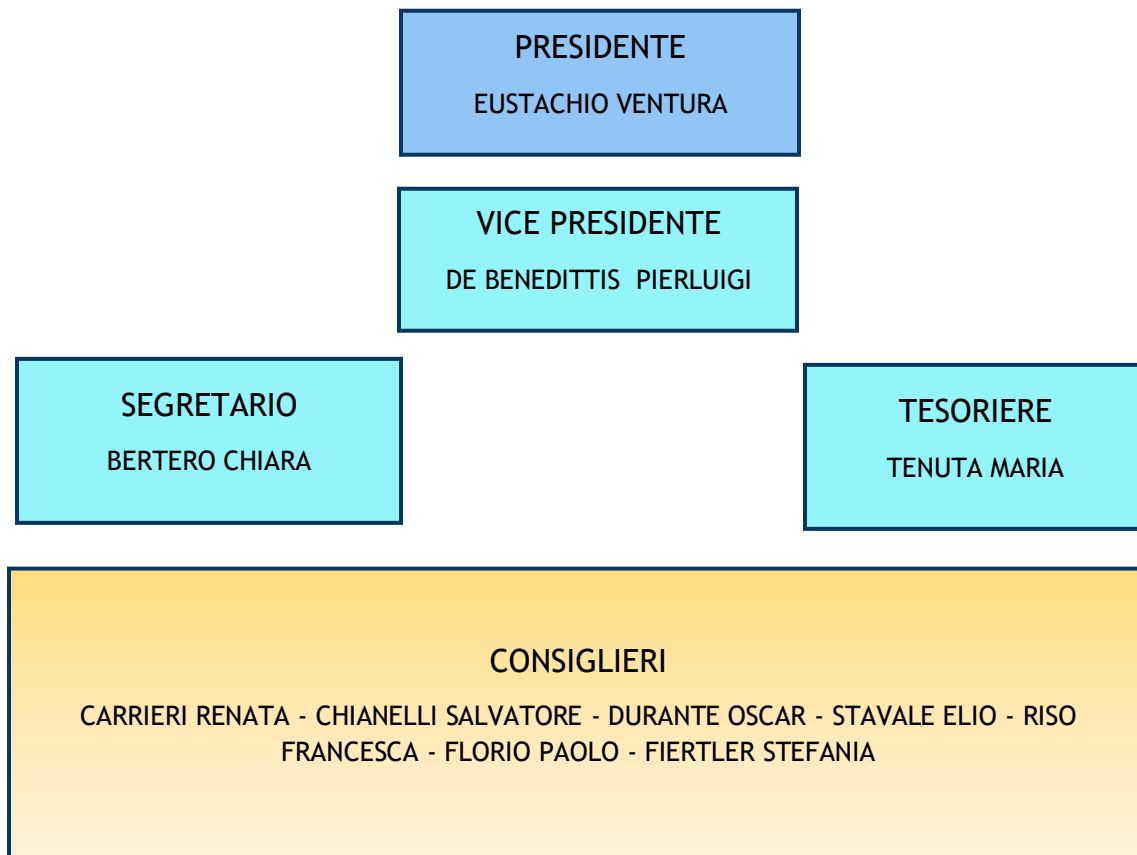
PRESIDENTE
EUSTACHIO VENTURA

VICE PRESIDENTE
DE BENEDITTIS  PIERLUIGI

SEGRETARIO
BERTERO CHIARA

TESORIERE
TENUTA MARIA

CONSIGLIERI
CARRIERI RENATA - CHIANELLI SALVATORE - DURANTE OSCAR - STAVALE ELIO - RISO FRANCESCA - FLORIO PAOLO - FIERTLER STEFANIA